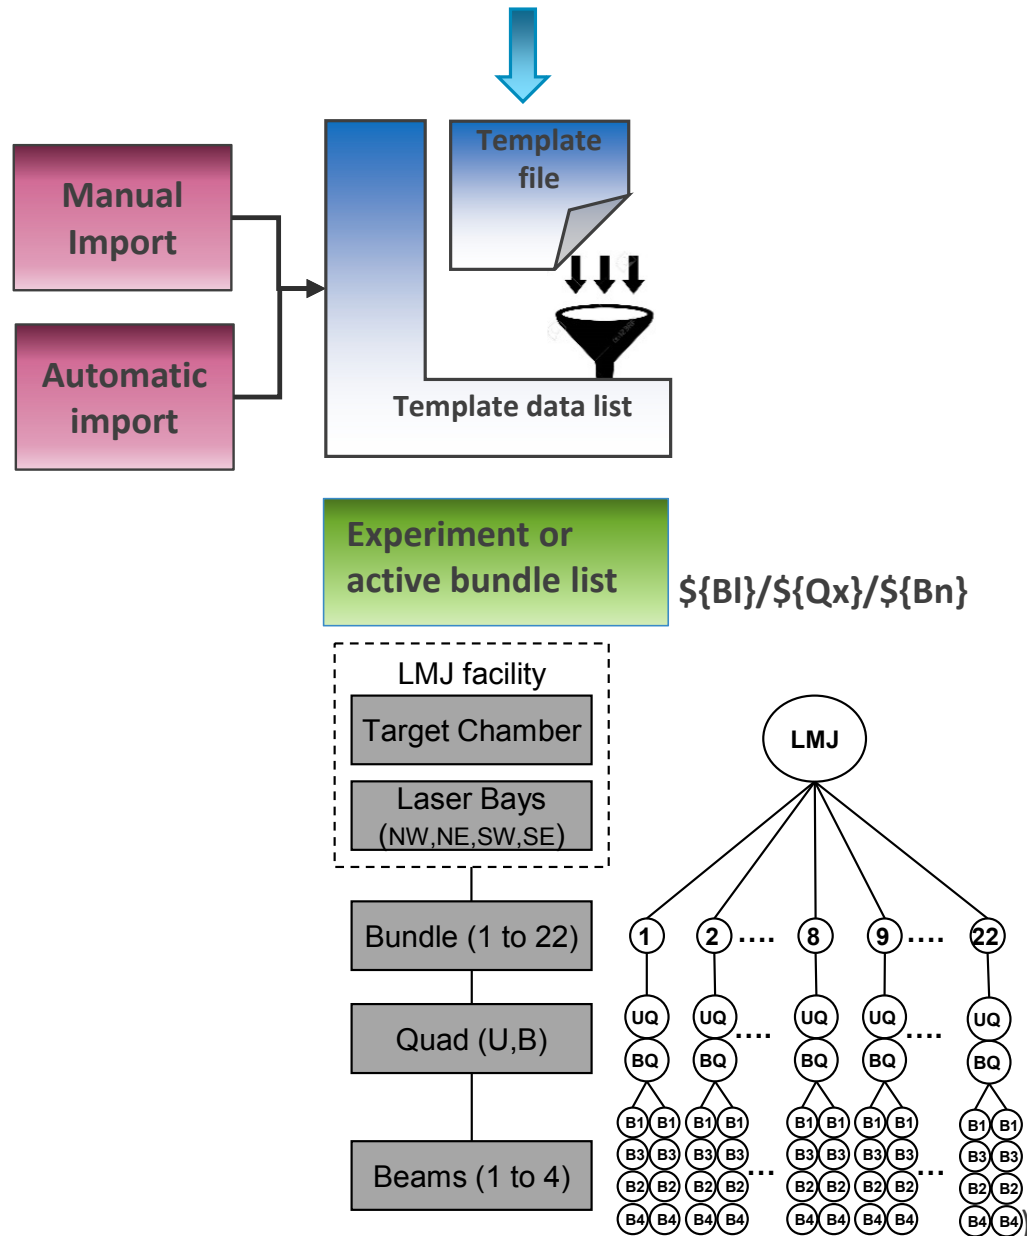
Manual Import

Automatic import

Template file

Template data list

Experiment or active bundle list

${Bl}/${Qx}/${Bn}

LMJ facility

Target Chamber

Laser Bays (NW,NE,SW,SE)

Bundle (1 to 22)

Quad (U,B)

Beams (1 to 4)

LMJ

1 2 .... 8 9 .... 22

UQ UQ .... UQ UQ .... UQ

BQ BQ BQ BQ BQ

B1 B1 B1 B1 B1 B1 B1 B1 B1 B1
B3 B3 B3 B3 .... B3 B3 B3 B3 .... B3 B3
B2 B2 B2 B2 B2 B2 B2 B2 B2 B2
B4 B4 B4 B4 B4 B4 B4 B4 B4 B4